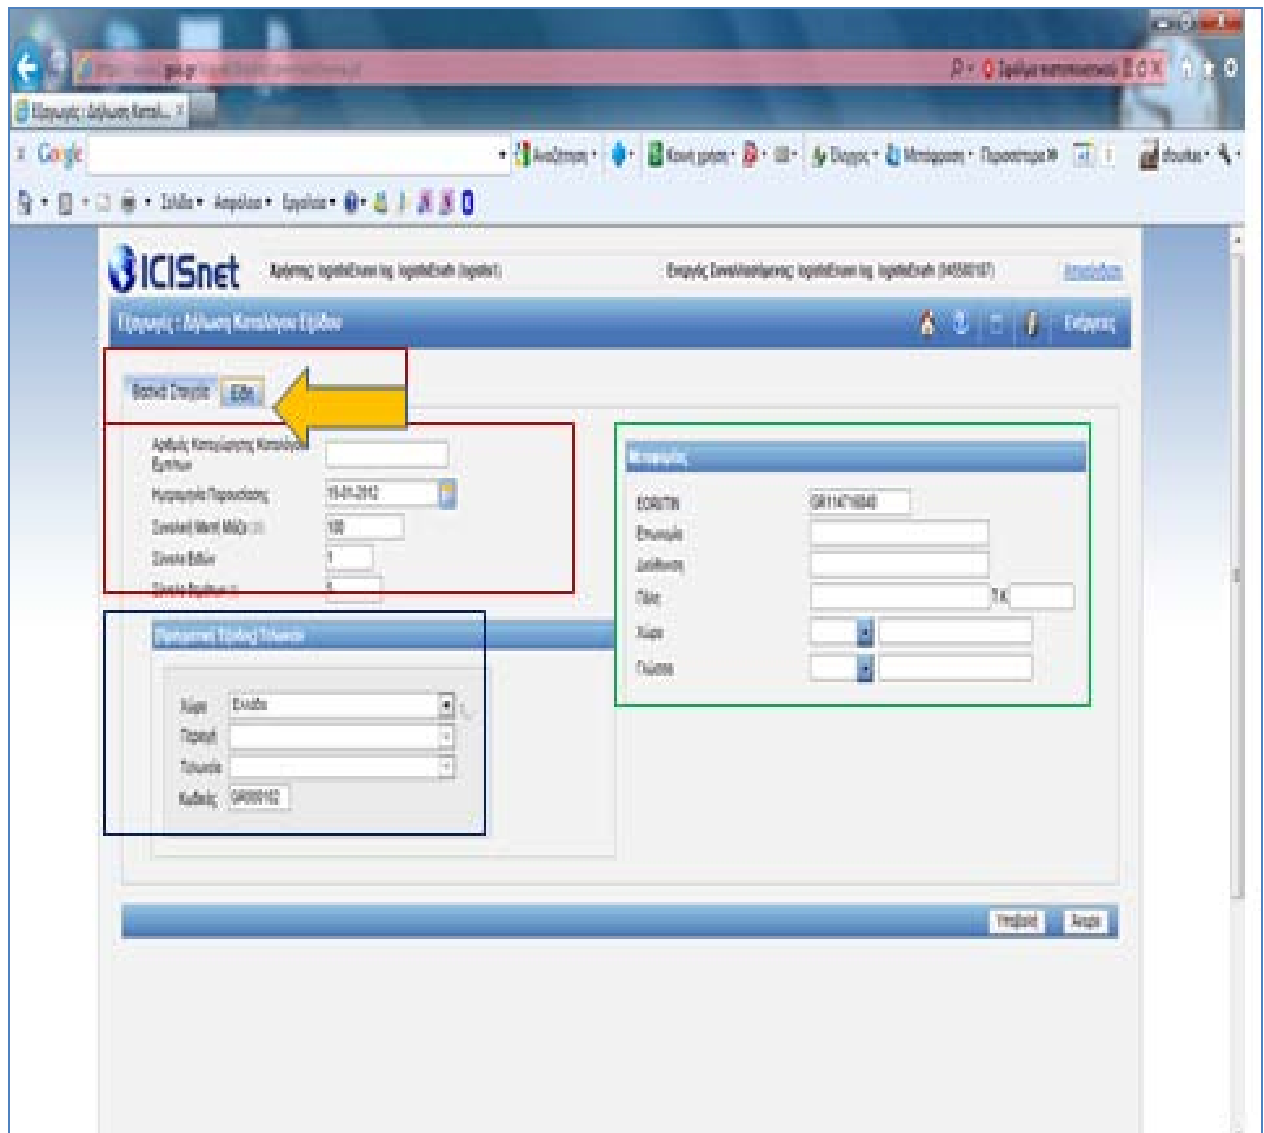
Google
Αναζήτηση · Κοινή χρήση · Περισσότερα »
Σελίδα · Ασφάλεια · Εργαλεία
ICISnet
Χρήστης: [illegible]
Ενεργός Συναλλασσόμενος: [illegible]
Αποσύνδεση
Εξαγωγές : Δήλωση Καταλόγου Ειδών
Ενέργειες
Βασικά Στοιχεία
Είδη
Αριθμός Καταχώρησης Καταλόγου Ειδών
Ημερομηνία Παρουσίασης
19-01-2012
Συνολική Μικτή Μάζα
100
Σύνολο Ειδών
1
Σύνολο Δεμάτων
5
Προηγούμενο Τελωνείο
Χώρα
Ελλάδα
Περιοχή
Τελωνείο
Κωδικός
GR000102
Μεταφορέας
EORI/TIN
GR114716840
Επωνυμία
Διεύθυνση
Πόλη
Τ.Κ.
Χώρα
Γλώσσα
Υποβολή
Άκυρο